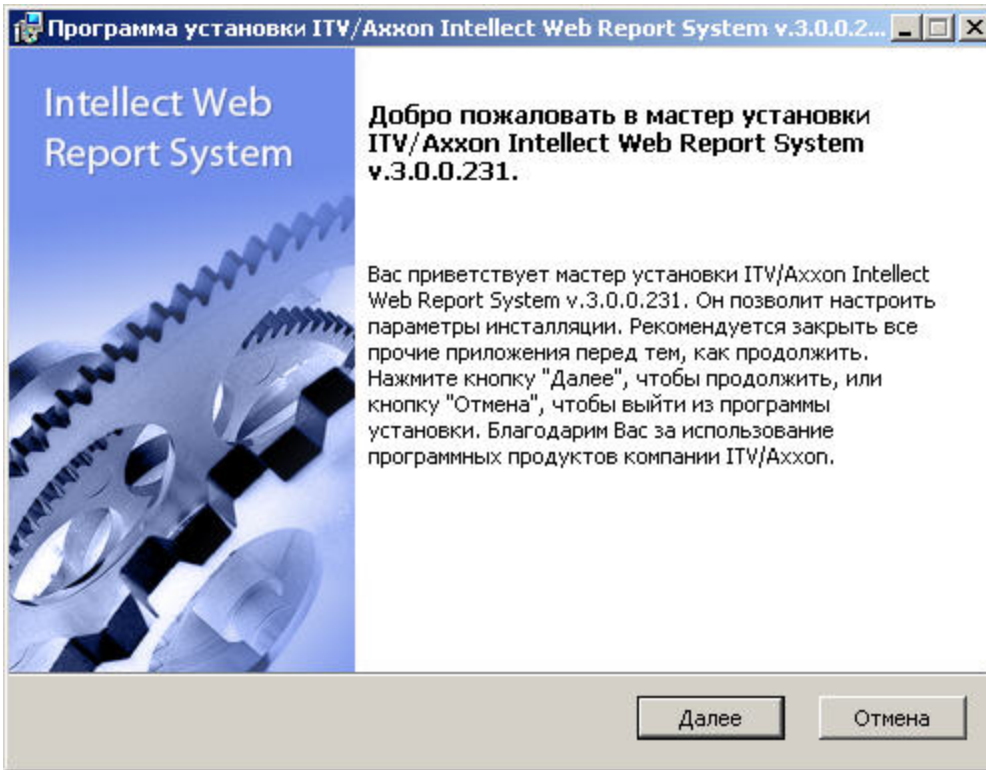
Программа установки ITV/Axxon Intellect Web Report System v.3.0.0.2...

Intellect Web Report System

Добро пожаловать в мастер установки ITV/Axxon Intellect Web Report System v.3.0.0.231.

Вас приветствует мастер установки ITV/Axxon Intellect Web Report System v.3.0.0.231. Он позволит настроить параметры инсталляции. Рекомендуется закрыть все прочие приложения перед тем, как продолжить. Нажмите кнопку "Далее", чтобы продолжить, или кнопку "Отмена", чтобы выйти из программы установки. Благодарим Вас за использование программных продуктов компании ITV/Axxon.

Далее

Отмена